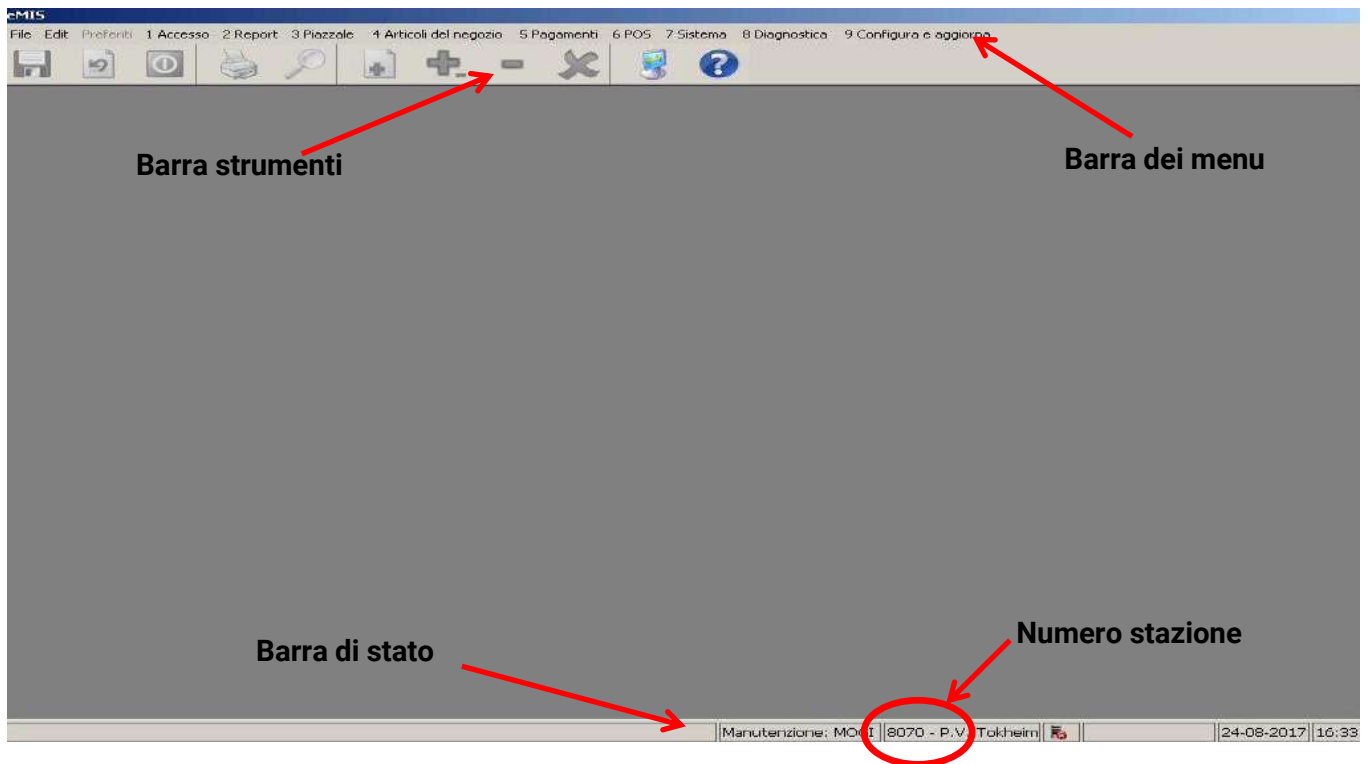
eMIS

File Edit Preferiti 1 Accesso 2 Report 3 Piazzale 4 Articoli del negozio 5 Pagamenti 6 POS 7 Sistema 8 Diagnostica 9 Configura e aggiorna

Barra strumenti

Barra dei menu

Numero stazione

Barra di stato

Manutenzione: MO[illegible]I | 8070 - P.V. Tokheim | 24-08-2017 | 16:33